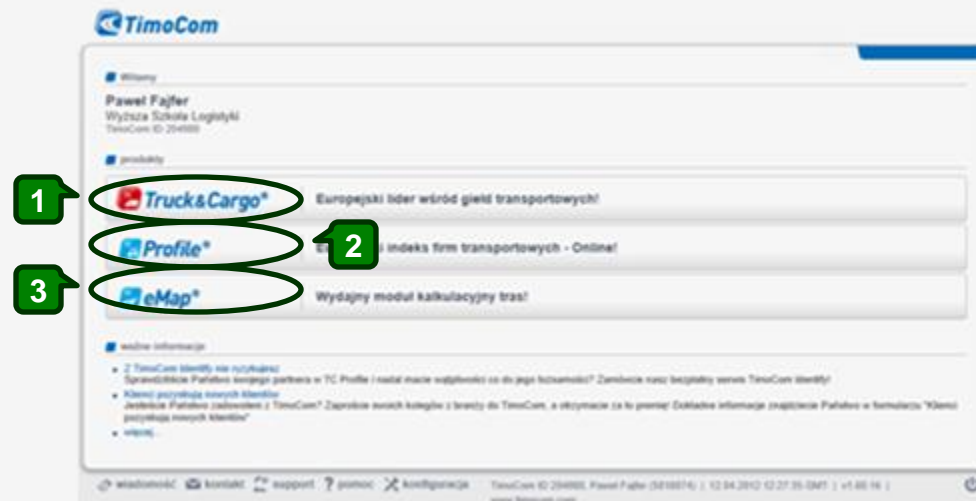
TimoCom

Witamy

Paweł Fajfer
Wyższa Szkoła Logistyki
TimoCom ID 294880

produkty

1

Truck&Cargo®

Europejski lider wśród giełd transportowych!

Profile®

2

E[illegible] indeks firm transportowych - Online!

3

eMap®

Wydajny moduł kalkulacyjny tras!

ważne informacje

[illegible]
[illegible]
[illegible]
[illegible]
więcej...

wiadomość kontakt support pomoc konfiguracja TimoCom ID 294880, Paweł Fajfer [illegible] | 12.04.2012 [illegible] | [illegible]